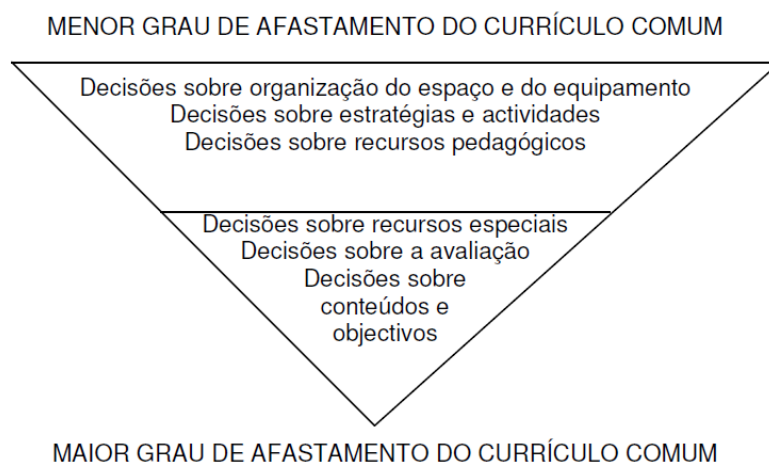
MENOR GRAU DE AFASTAMENTO DO CURRÍCULO COMUM

Decisões sobre organização do espaço e do equipamento
Decisões sobre estratégias e actividades
Decisões sobre recursos pedagógicos

Decisões sobre recursos especiais
Decisões sobre a avaliação
Decisões sobre conteúdos e objectivos

MAIOR GRAU DE AFASTAMENTO DO CURRÍCULO COMUM